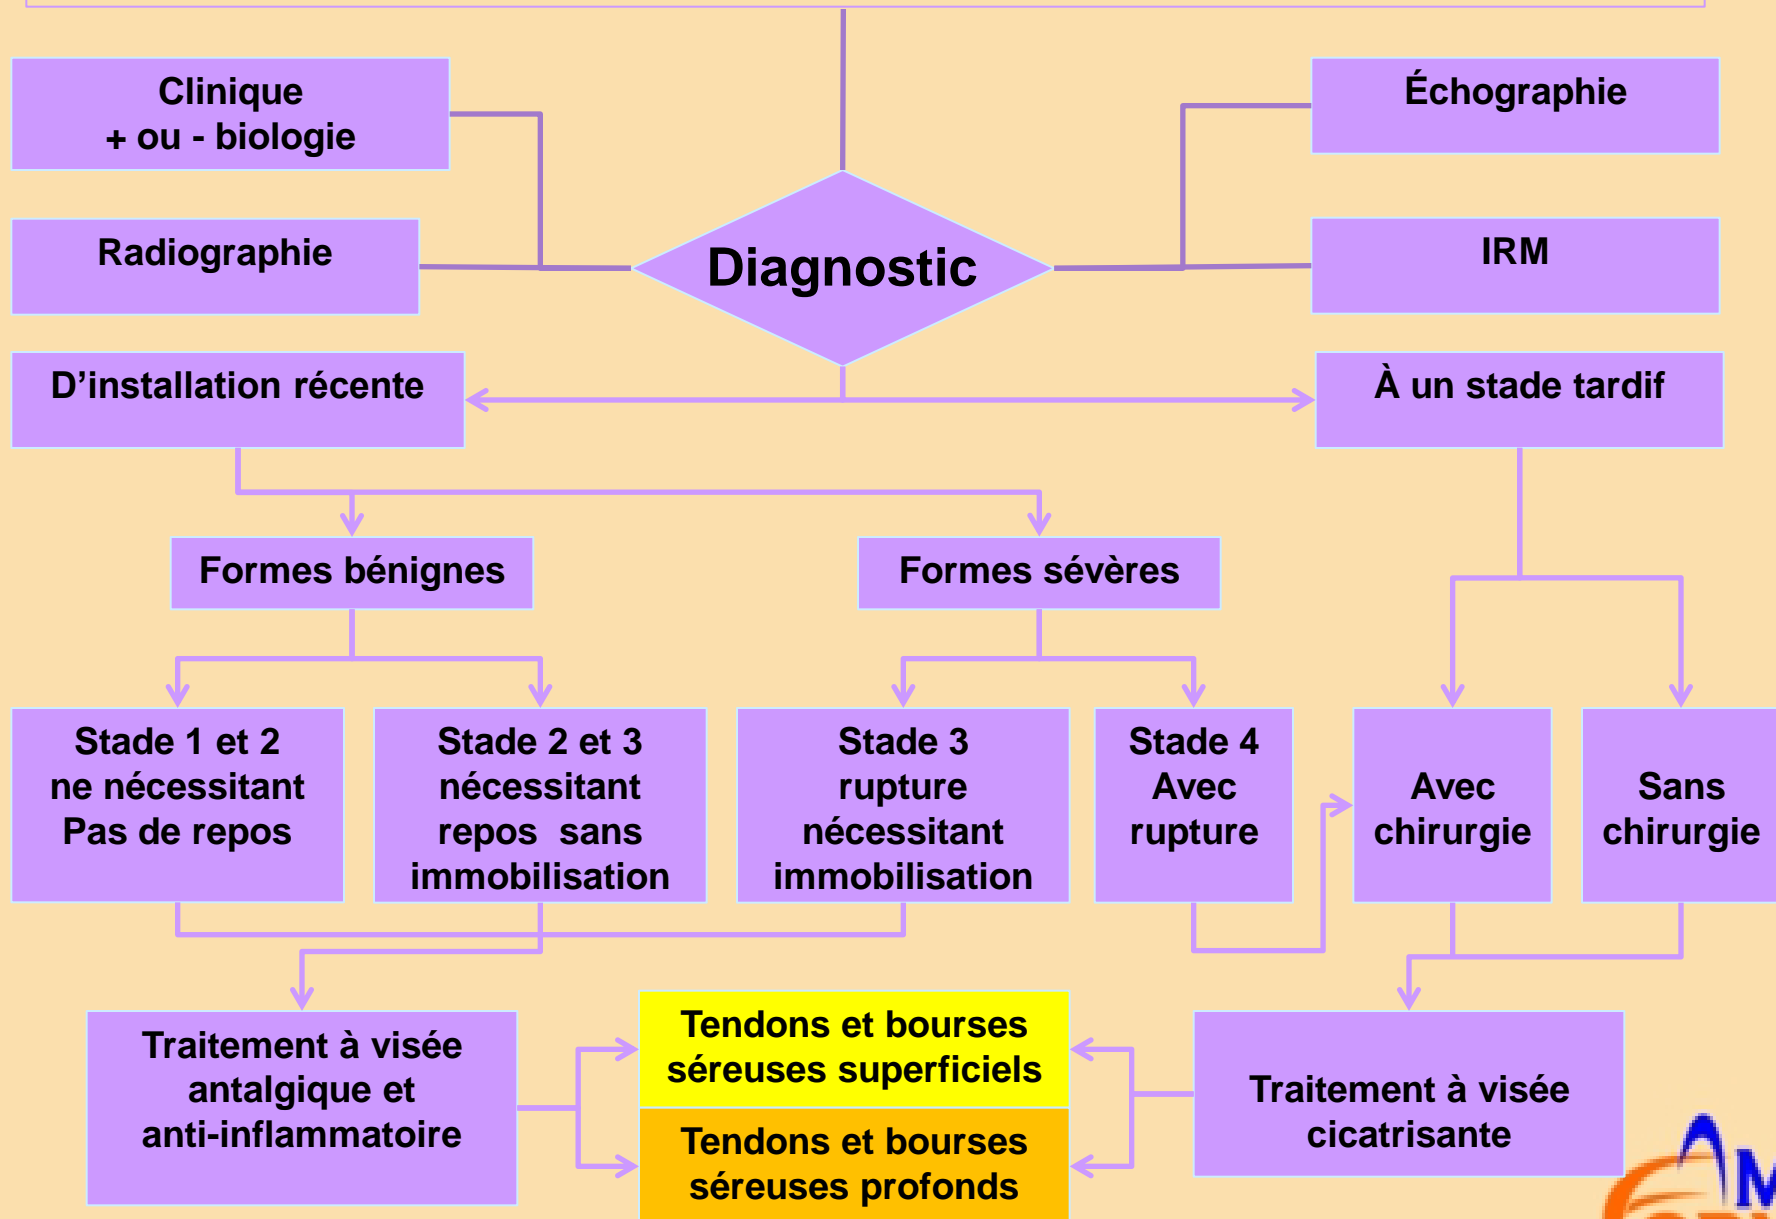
Clinique
+ ou - biologie

Radiographie

Diagnostic

Échographie

IRM

D’installation récente

À un stade tardif

Formes bénignes

Formes sévères

Stade 1 et 2
ne nécessitant
Pas de repos

Stade 2 et 3
nécessitant
repos sans
immobilisation

Stade 3
rupture
nécessitant
immobilisation

Stade 4
Avec
rupture

Avec
chirurgie

Sans
chirurgie

Traitement à visée
antalgique et
anti-inflammatoire

Tendons et bourses
séreuses superficiels

Tendons et bourses
séreuses profonds

Traitement à visée
cicatrisante